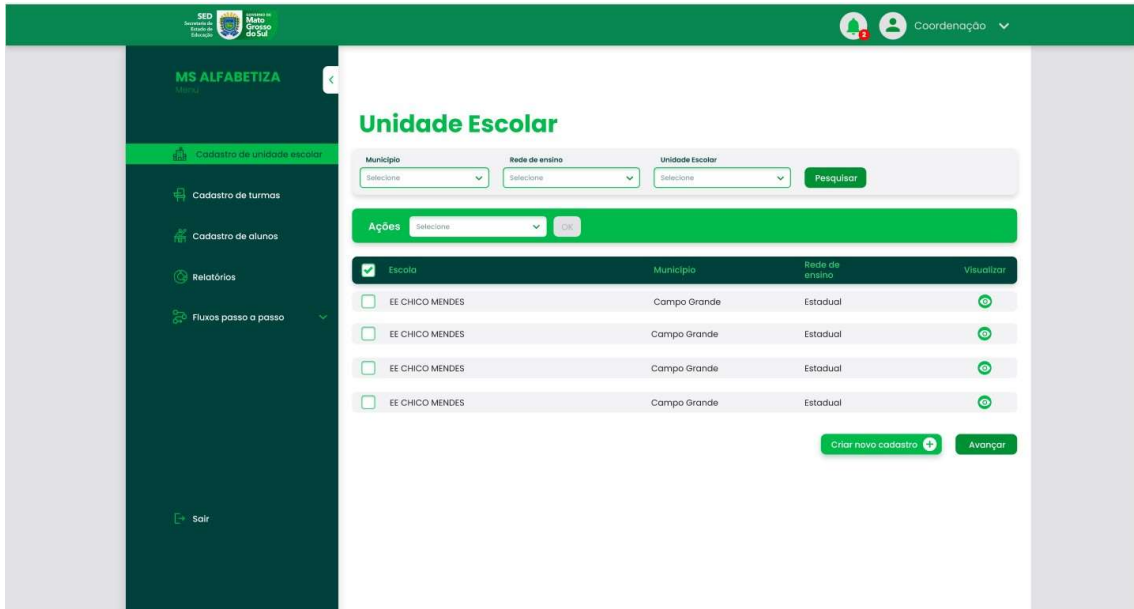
SED Secretaria de Estado de Educação

GOVERNO DE Mato Grosso do Sul

2

Coordenação

MS ALFABETIZA

Menu

Cadastro de unidade escolar

Cadastro de turmas

Cadastro de alunos

Relatórios

Fluxos passo a passo

Sair

Unidade Escolar

Município
Selecione

Rede de ensino
Selecione

Unidade Escolar
Selecione

Pesquisar

Ações
Selecione
OK

| Escola | Município | Rede de ensino | Visualizar |
|---|---|---|---|
| EE CHICO MENDES | Campo Grande | Estadual | |
| EE CHICO MENDES | Campo Grande | Estadual | |
| EE CHICO MENDES | Campo Grande | Estadual | |
| EE CHICO MENDES | Campo Grande | Estadual | |

Criar novo cadastro

Avançar